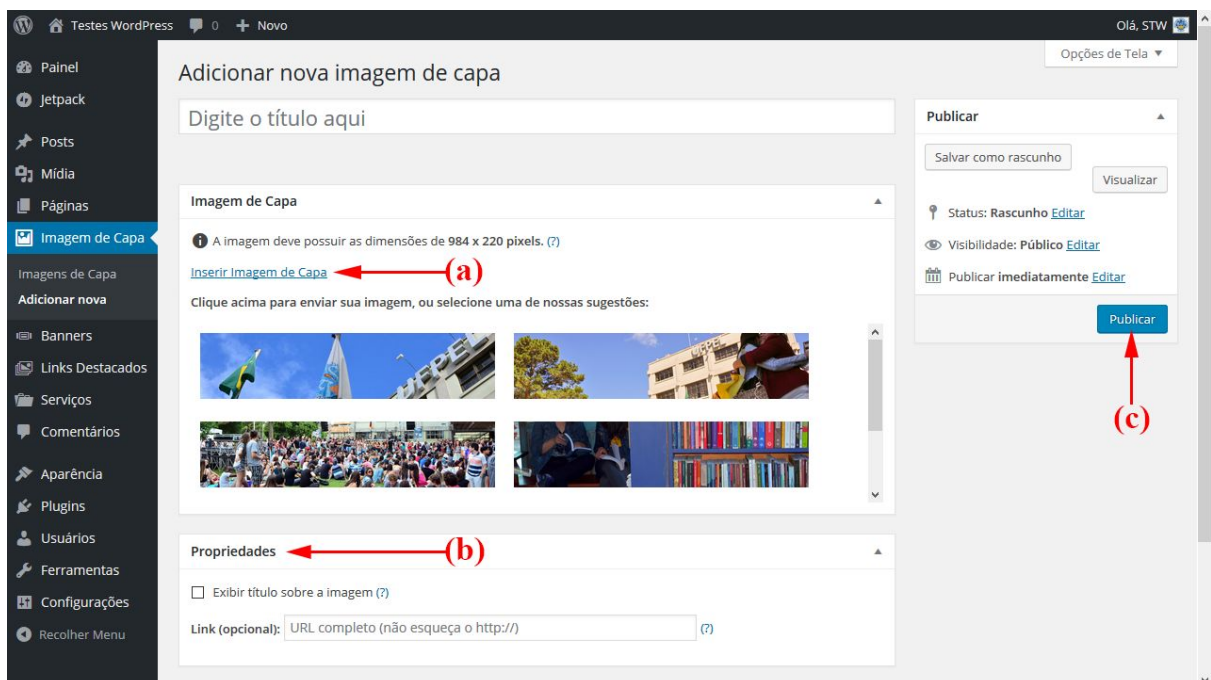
Testes WordPress 0 + Novo
Olá, STW

Painel
Jetpack
Posts
Mídia
Páginas
Imagem de Capa
Imagens de Capa
Adicionar nova
Banners
Links Destacados
Serviços
Comentários
Aparência
Plugins
Usuários
Ferramentas
Configurações
Recolher Menu

Opções de Tela ▼

Adicionar nova imagem de capa

Digite o título aqui

Imagem de Capa

A imagem deve possuir as dimensões de **984 x 220 pixels**. (?)

Inserir Imagem de Capa (a)

Clique acima para enviar sua imagem, ou selecione uma de nossas sugestões:

Propriedades (b)

Exibir título sobre a imagem (?)

Link (opcional): URL completo (não esqueça o http://) (?)

Publicar

Salvar como rascunho

Visualizar

Status: Rascunho Editar

Visibilidade: Público Editar

Publicar imediatamente Editar

Publicar

(c)